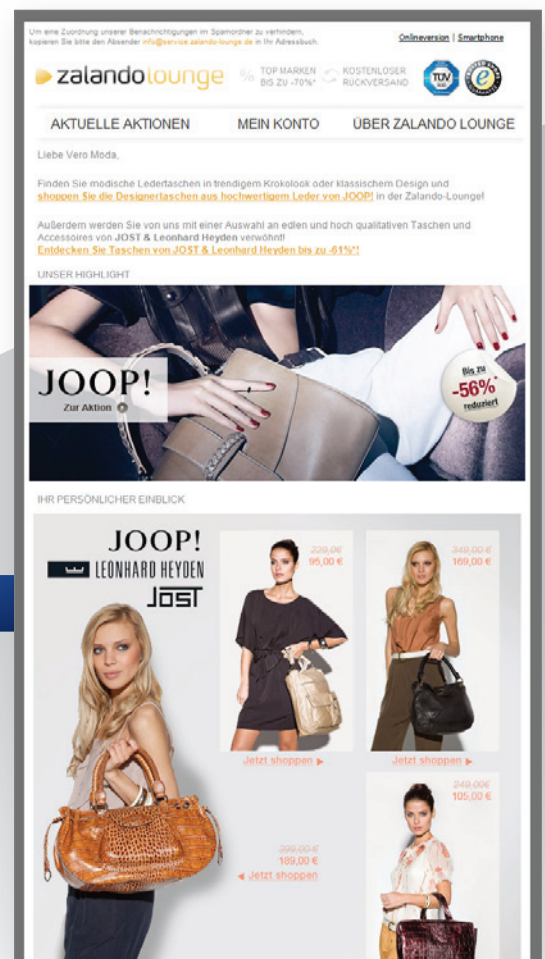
Um eine Zuordnung unserer Benachrichtigungen im Spamordner zu verhindern, kopieren Sie bitte den Absender info@service.zalando-lounge.de in Ihr Adressbuch.

Onlineversion | Smartphone

zalando lounge

TOP MARKEN BIS ZU -70%* KOSTENLOSER RÜCKVERSAND

TÜV

AKTUELLE AKTIONEN MEIN KONTO ÜBER ZALANDO LOUNGE

Liebe Vero Moda,

Finden Sie modische Ledertaschen in trendigem Krokolook oder klassischem Design und shoppen Sie die Designertaschen aus hochwertigem Leder von JOOP! in der Zalando-Lounge!

Außerdem werden Sie von uns mit einer Auswahl an edlen und hoch qualitativen Taschen und Accessoires von JOST & Leonhard Heyden verwöhnt!
Entdecken Sie Taschen von JOST & Leonhard Heyden bis zu -61%*!

UNSER HIGHLIGHT

JOOP!
Zur Aktion

Bis zu -56%* reduziert

IHR PERSÖNLICHER EINBLICK

JOOP!
LEONHARD HEYDEN
JOST

229,0€
95,00 €
Jetzt shoppen

349,00 €
169,00 €
Jetzt shoppen

399,00 €
189,00 €
Jetzt shoppen

249,00 €
105,00 €